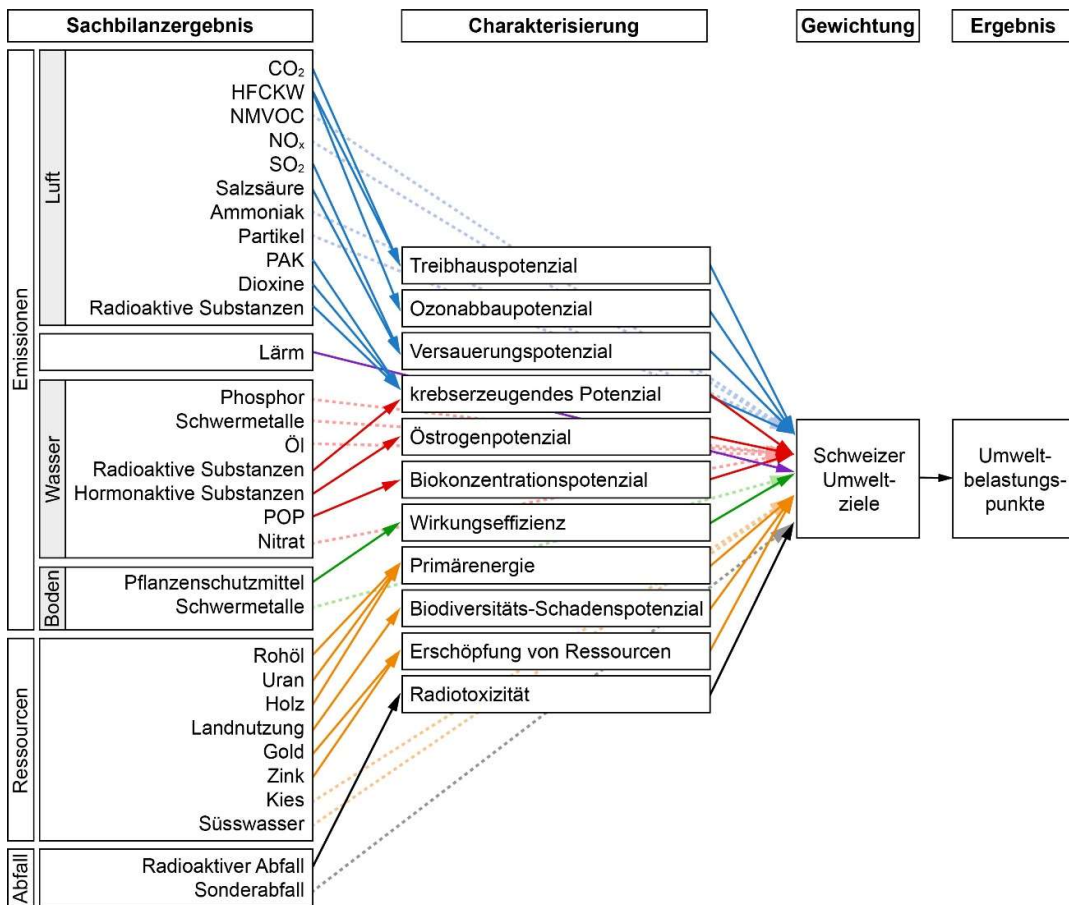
Sachbilanzergebnis

Charakterisierung

Gewichtung

Ergebnis

Emissionen

Luft

$CO_2$
HFCKW
NMVOC
$NO_x$
$SO_2$
Salzsäure
Ammoniak
Partikel
PAK
Dioxine
Radioaktive Substanzen

Lärm

Wasser

Phosphor
Schwermetalle
Öl
Radioaktive Substanzen
Hormonaktive Substanzen
POP
Nitrat

Boden

Pflanzenschutzmittel
Schwermetalle

Ressourcen

Rohöl
Uran
Holz
Landnutzung
Gold
Zink
Kies
Süsswasser

Abfall

Radioaktiver Abfall
Sonderabfall

Treibhauspotenzial
Ozonabbaupotenzial
Versauerungspotenzial
krebserzeugendes Potenzial
Östrogenpotenzial
Biokonzentrationspotenzial
Wirkungseffizienz
Primärenergie
Biodiversitäts-Schadenspotenzial
Erschöpfung von Ressourcen
Radiotoxizität

Schweizer Umweltziele

Umweltbelastungspunkte